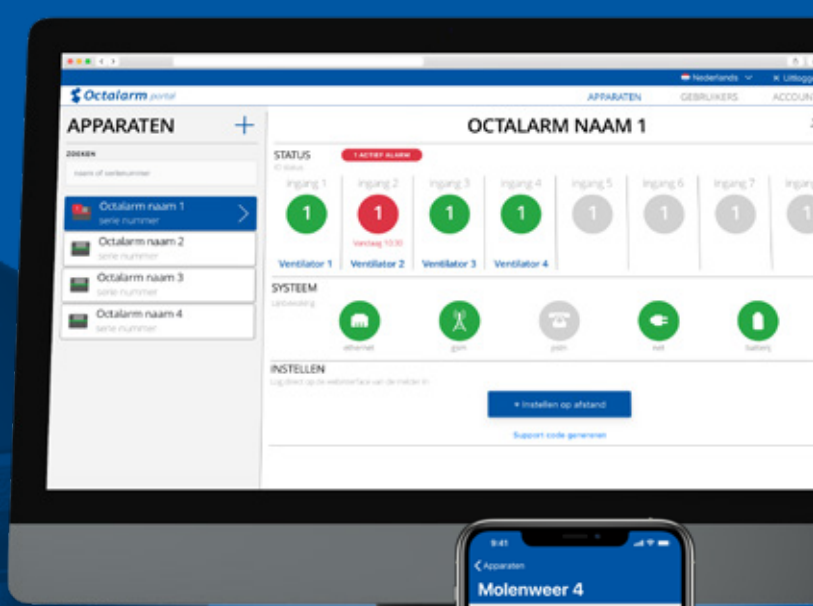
Nederlands ✕ Uitlogg

Octalarm portal

APPARATEN GEBRUIKERS ACCOUN

APPARATEN +

ZOEKEN

naam of serienummer

Octalarm naam 1
serie nummer

Octalarm naam 2
serie nummer

Octalarm naam 3
serie nummer

Octalarm naam 4
serie nummer

OCTALARM NAAM 1

STATUS
1 ACTIEF ALARM

| Ingang 1 | Ingang 2 | Ingang 3 | Ingang 4 | Ingang 5 | Ingang 6 | Ingang 7 | Ingang |
|---|---|---|---|---|---|---|---|
| 1 | 1 | 1 | 1 | 1 | 1 | 1 | 1 |
| Ventilator 1 | Ventilator 2 | Ventilator 3 | Ventilator 4 | | | | |

SYSTEEM

ethernet gsm pstn net batterij

INSTELLEN
Log direct op de webinterface van de melder in

+ Instellen op afstand

Support code genereren

9:41

Apparaten

Molenweer 4